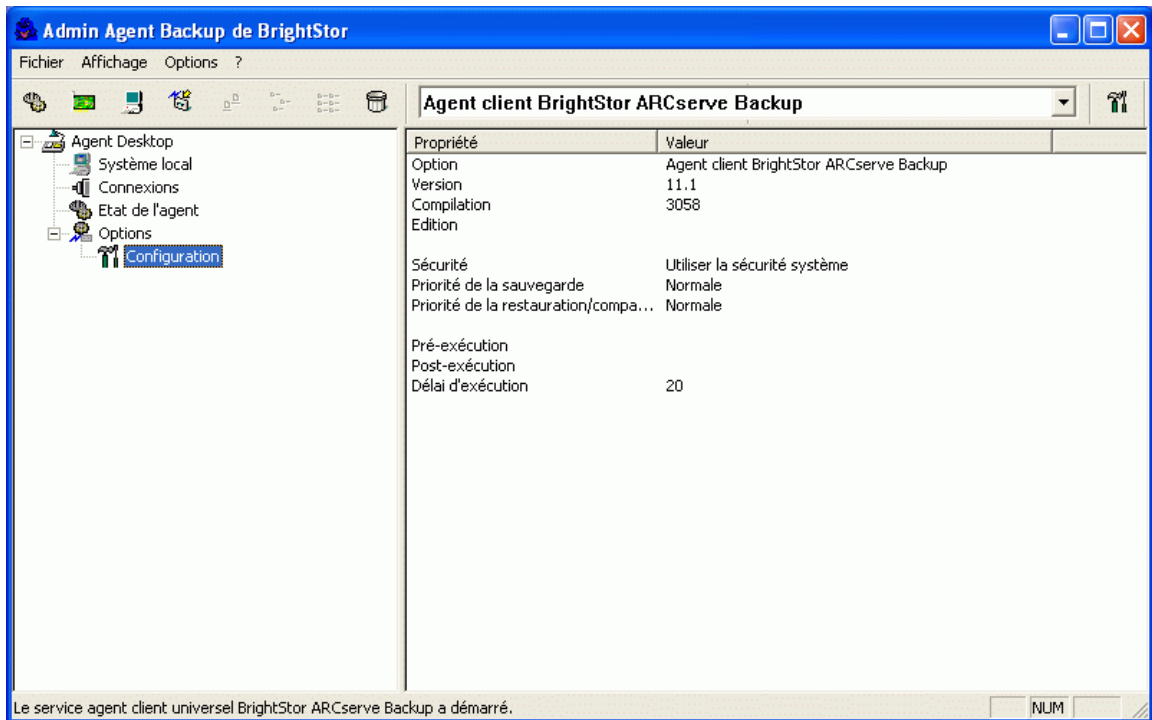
Admin Agent Backup de BrightStor

Fichier Affichage Options ?

Agent client BrightStor ARCserve Backup

Agent Desktop
Système local
Connexions
Etat de l'agent
Options
Configuration

| Propriété | Valeur |
|---|---|
| Option | Agent client BrightStor ARCserve Backup |
| Version | 11.1 |
| Compilation | 3058 |
| Edition | |
| Sécurité | Utiliser la sécurité système |
| Priorité de la sauvegarde | Normale |
| Priorité de la restauration/compa... | Normale |
| Pré-exécution | |
| Post-exécution | |
| Délai d'exécution | 20 |

Le service agent client universel BrightStor ARCserve Backup a démarré.

NUM